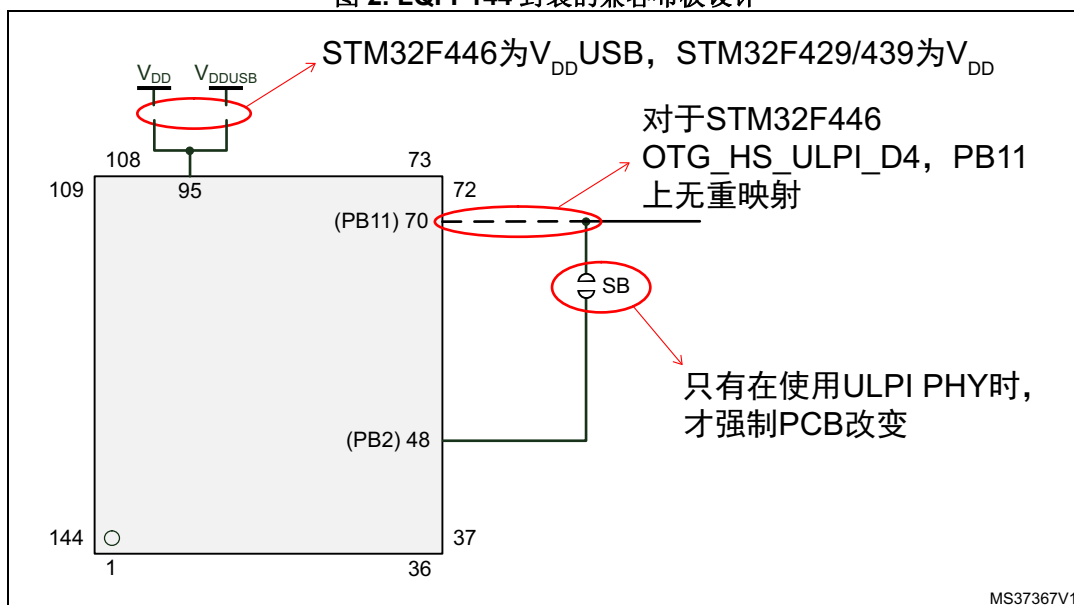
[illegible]

$V_{DD}$ $V_{DDUSB}$

STM32F446为$V_{DD}$USB，STM32F429/439为$V_{DD}$

对于STM32F446 OTG_HS_ULPI_D4，PB11上无重映射

108 73

109 95 72

(PB11) 70

SB

只有在使用ULPI PHY时，才强制PCB改变

(PB2) 48

144 37

1 36

MS37367V1